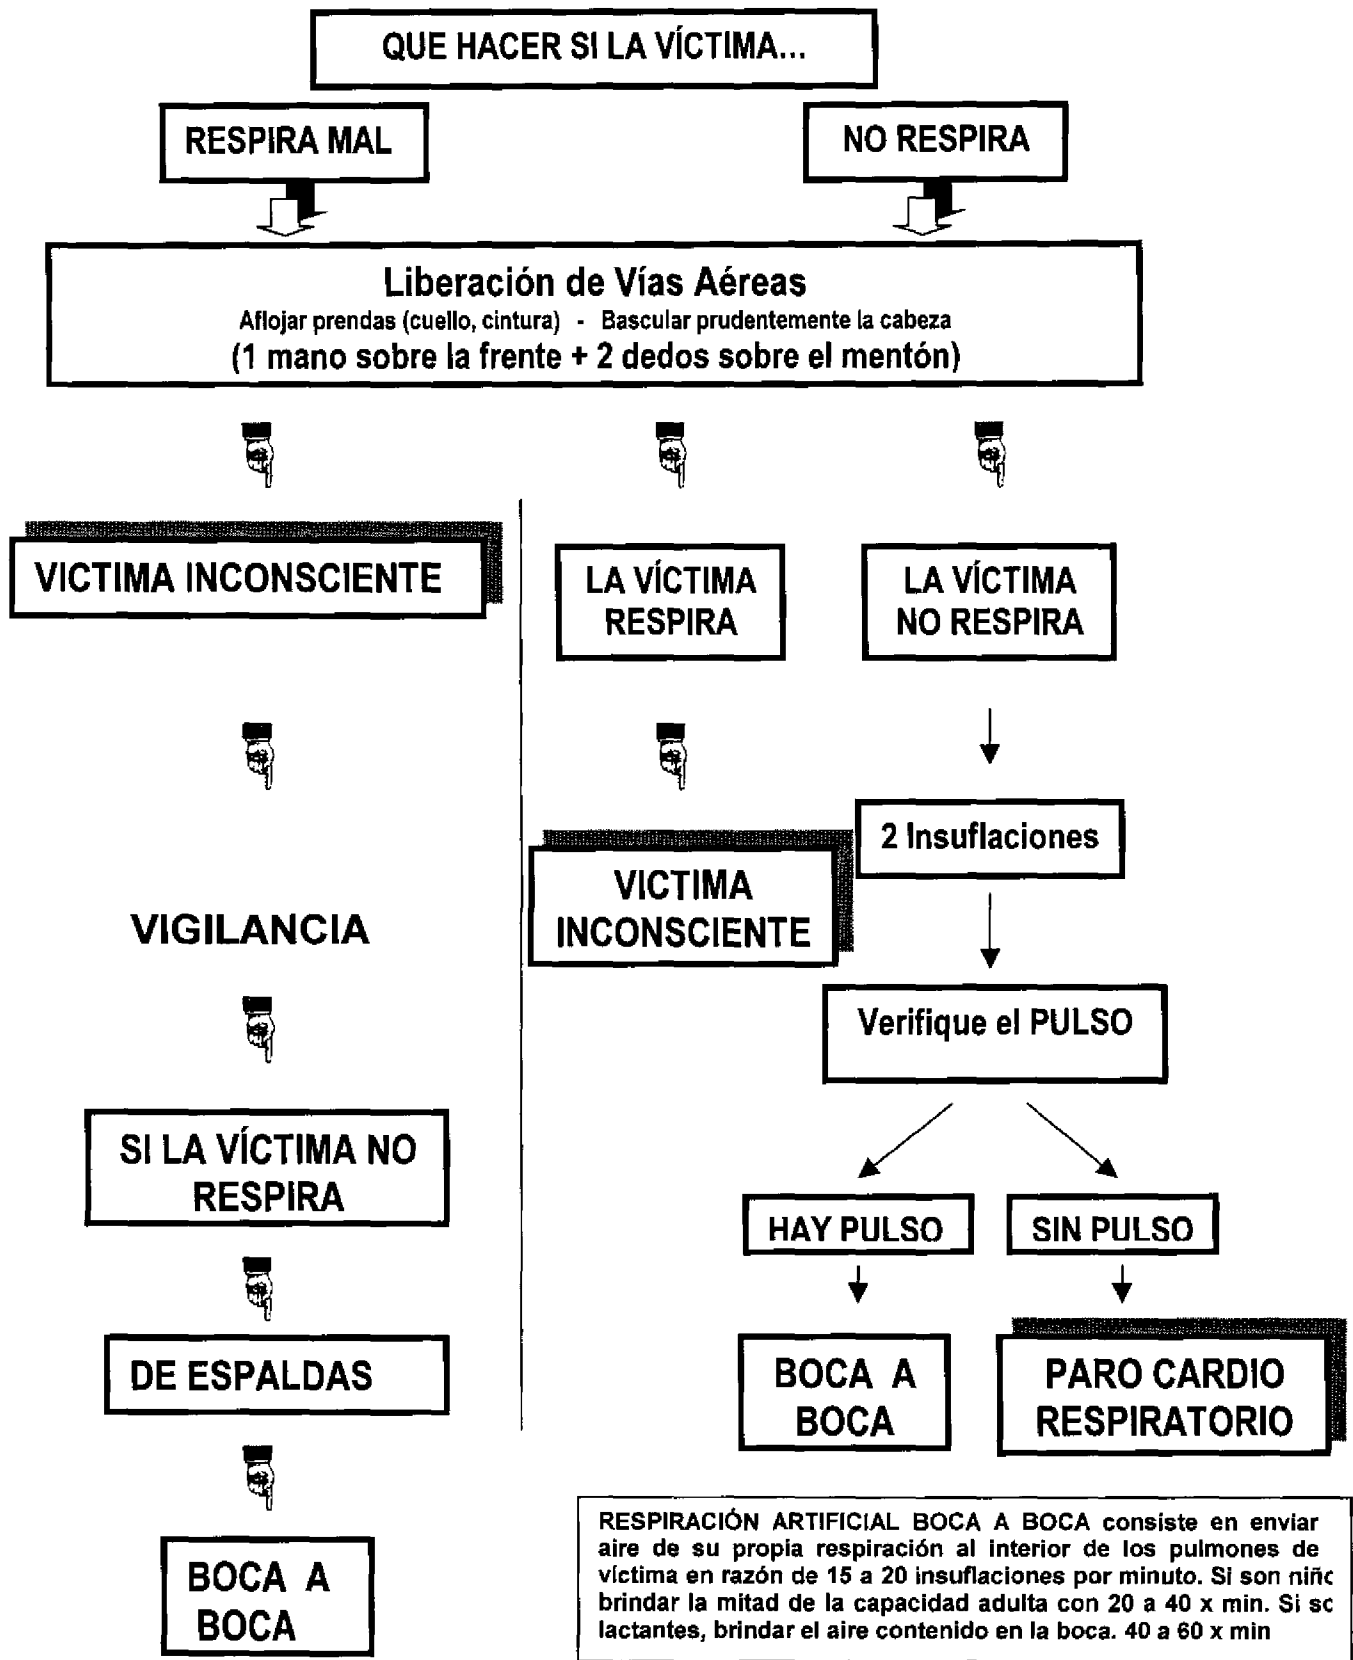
QUE HACER SI LA VÍCTIMA...

RESPIRA MAL

NO RESPIRA

Liberación de Vías Aéreas
Aflojar prendas (cuello, cintura) - Bascular prudentemente la cabeza
(1 mano sobre la frente + 2 dedos sobre el mentón)

VICTIMA INCONSCIENTE

VIGILANCIA

SI LA VÍCTIMA NO RESPIRA

DE ESPALDAS

BOCA A BOCA

LA VÍCTIMA RESPIRA

VICTIMA INCONSCIENTE

LA VÍCTIMA NO RESPIRA

2 Insuflaciones

Verifique el PULSO

HAY PULSO

SIN PULSO

BOCA A BOCA

PARO CARDIO RESPIRATORIO

RESPIRACIÓN ARTIFICIAL BOCA A BOCA consiste en enviar aire de su propia respiración al interior de los pulmones de víctima en razón de 15 a 20 insuflaciones por minuto. Si son niñ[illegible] brindar la mitad de la capacidad adulta con 20 a 40 x min. Si s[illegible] lactantes, brindar el aire contenido en la boca. 40 a 60 x min